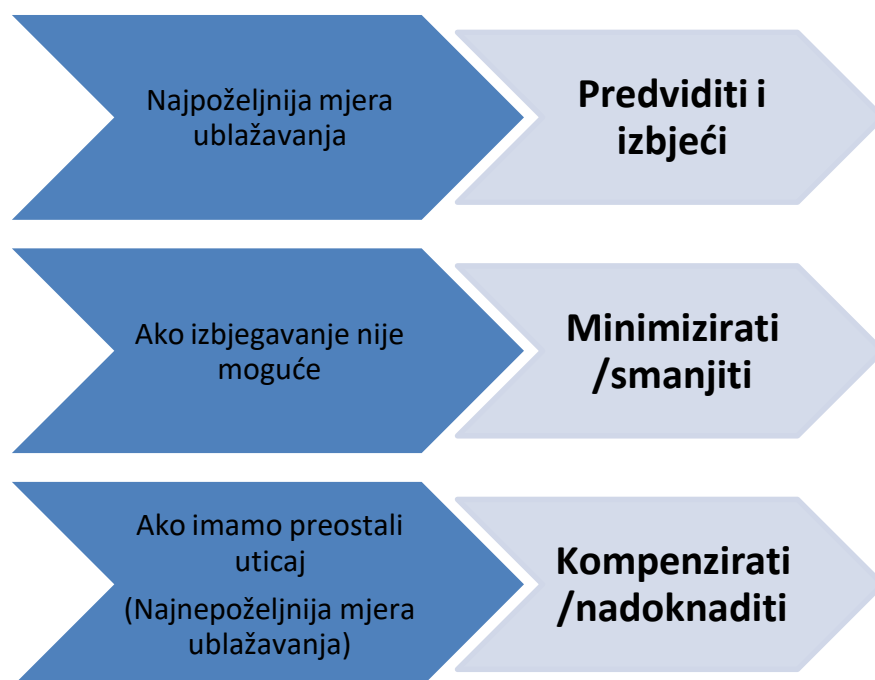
Najpoželjnija mjera ublažavanja

Predvidjeti i izbjeći

Ako izbjegavanje nije moguće

Minimizirati /smanjiti

Ako imamo preostali uticaj

(Najnepoželjnija mjera ublažavanja)

Kompenzirati /nadoknaditi